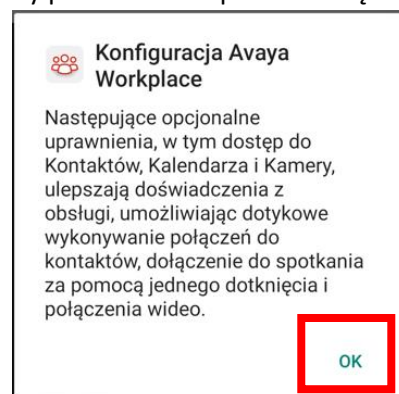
Konfiguracja Avaya Workplace

Następujące opcjonalne uprawnienia, w tym dostęp do Kontaktów, Kalendarza i Kamery, ulepszają doświadczenia z obsługi, umożliwiając dotykowe wykonywanie połączeń do kontaktów, dołączenie do spotkania za pomocą jednego dotknięcia i połączenia wideo.

OK